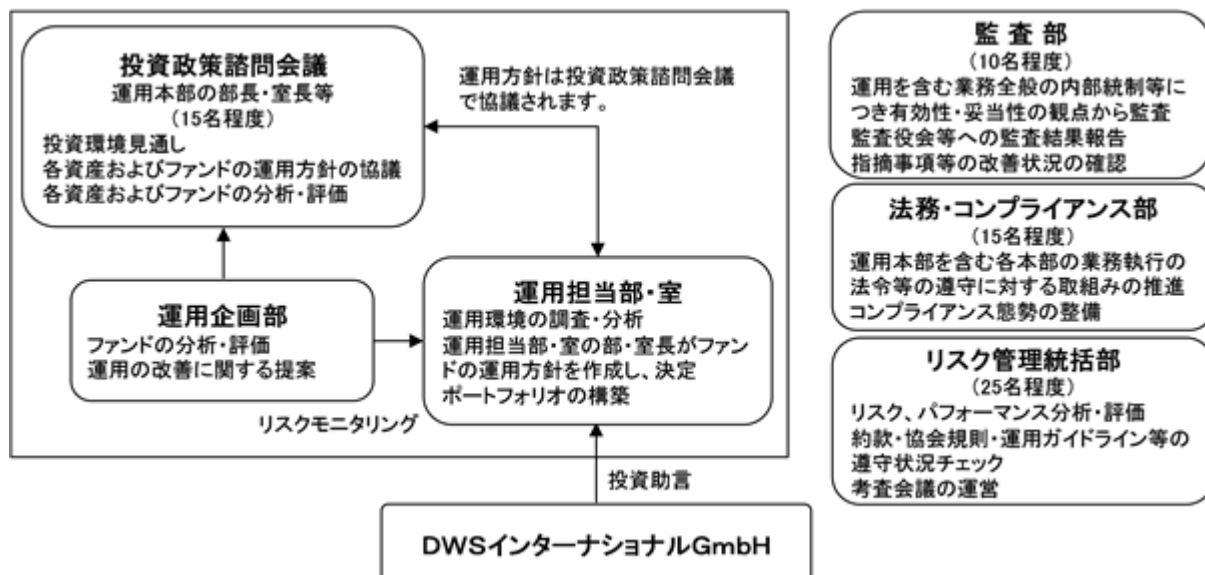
投資政策諮問会議
運用本部の部長・室長等
（15名程度）
投資環境見通し
各資産およびファンドの運用方針の協議
各資産およびファンドの分析・評価

運用方針は投資政策諮問会議で協議されます。

運用企画部
ファンドの分析・評価
運用の改善に関する提案

運用担当部・室
運用環境の調査・分析
運用担当部・室の部・室長がファンドの運用方針を作成し、決定
ポートフォリオの構築

リスクモニタリング

投資助言

DWSインターナショナルGmbH

監査部
（10名程度）
運用を含む業務全般の内部統制等につき有効性・妥当性の観点から監査
監査役会等への監査結果報告
指摘事項等の改善状況の確認

法務・コンプライアンス部
（15名程度）
運用本部を含む各本部の業務執行の法令等の遵守に対する取組みの推進
コンプライアンス態勢の整備

リスク管理統括部
（25名程度）
リスク、パフォーマンス分析・評価
約款・協会規則・運用ガイドライン等の遵守状況チェック
考査会議の運営